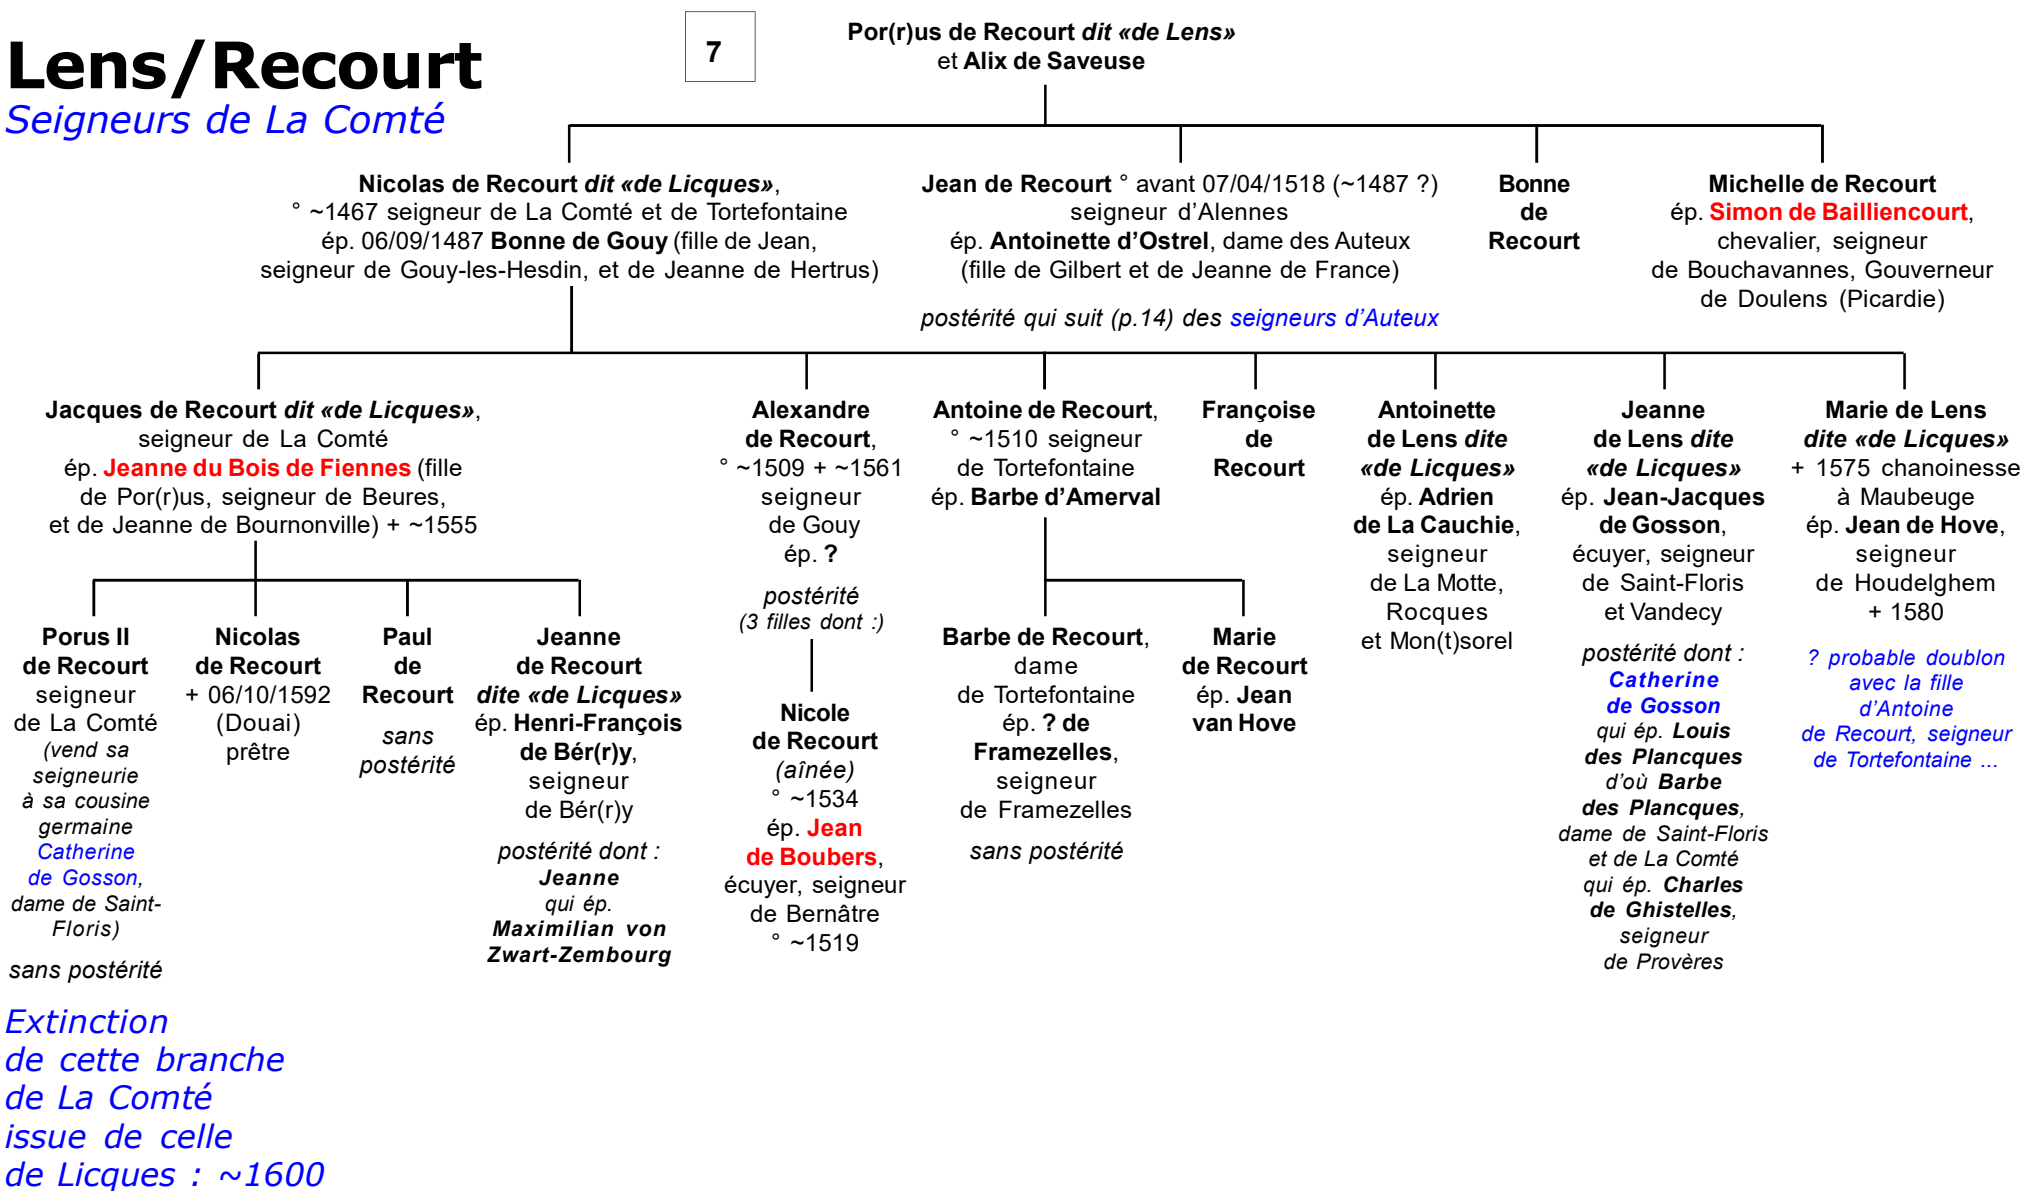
Lens/Recourt
Seigneurs de La Comté

7

Por(r)us de Recourt dit «de Lens» et Alix de Saveuse

Nicolas de Recourt dit «de Licques», ° ~1467 seigneur de La Comté et de Tortefontaine ép. 06/09/1487 Bonne de Gouy (fille de Jean, seigneur de Gouy-les-Hesdin, et de Jeanne de Hertrus)

Jean de Recourt ° avant 07/04/1518 (~1487 ?) seigneur d'Alennes ép. Antoinette d'Ostrel, dame des Auteux (fille de Gilbert et de Jeanne de France)

postérité qui suit (p.14) des seigneurs d'Auteux

Bonne de Recourt

Michelle de Recourt ép. Simon de Bailliencourt, chevalier, seigneur de Bouchavannes, Gouverneur de Doulens (Picardie)

Jacques de Recourt dit «de Licques», seigneur de La Comté ép. Jeanne du Bois de Fiennes (fille de Por(r)us, seigneur de Beures, et de Jeanne de Bournonville) + ~1555

Alexandre de Recourt, ° ~1509 + ~1561 seigneur de Gouy ép. ?

postérité (3 filles dont :)

Antoine de Recourt, ° ~1510 seigneur de Tortefontaine ép. Barbe d'Amerval

Françoise de Recourt

Antoinette de Lens dite «de Licques» ép. Adrien de La Cauchie, seigneur de La Motte, Rocques et Mon(t)sorel

Jeanne de Lens dite «de Licques» ép. Jean-Jacques de Gosson, écuyer, seigneur de Saint-Floris et Vandecy

postérité dont : Catherine de Gosson qui ép. Louis des Plancques d'où Barbe des Plancques, dame de Saint-Floris et de La Comté qui ép. Charles de Ghistelles, seigneur de Provères

Marie de Lens dite «de Licques» + 1575 chanoinesse à Maubeuge ép. Jean de Hove, seigneur de Houdelghem + 1580

? probable doublon avec la fille d'Antoine de Recourt, seigneur de Tortefontaine ...

Porus II de Recourt seigneur de La Comté (vend sa seigneurie à sa cousine germaine Catherine de Gosson, dame de Saint-Floris)

sans postérité

Nicolas de Recourt + 06/10/1592 (Douai) prêtre

Paul de Recourt

sans postérité

Jeanne de Recourt dite «de Licques» ép. Henri-François de Bér(r)y, seigneur de Bér(r)y

postérité dont : Jeanne qui ép. Maximilian von Zwart-Zembourg

Nicole de Recourt (aînée) ° ~1534 ép. Jean de Boubers, écuyer, seigneur de Bernâtre ° ~1519

Barbe de Recourt, dame de Tortefontaine ép. ? de Framezelles, seigneur de Framezelles

sans postérité

Marie de Recourt ép. Jean van Hove

Extinction de cette branche de La Comté issue de celle de Licques : ~1600